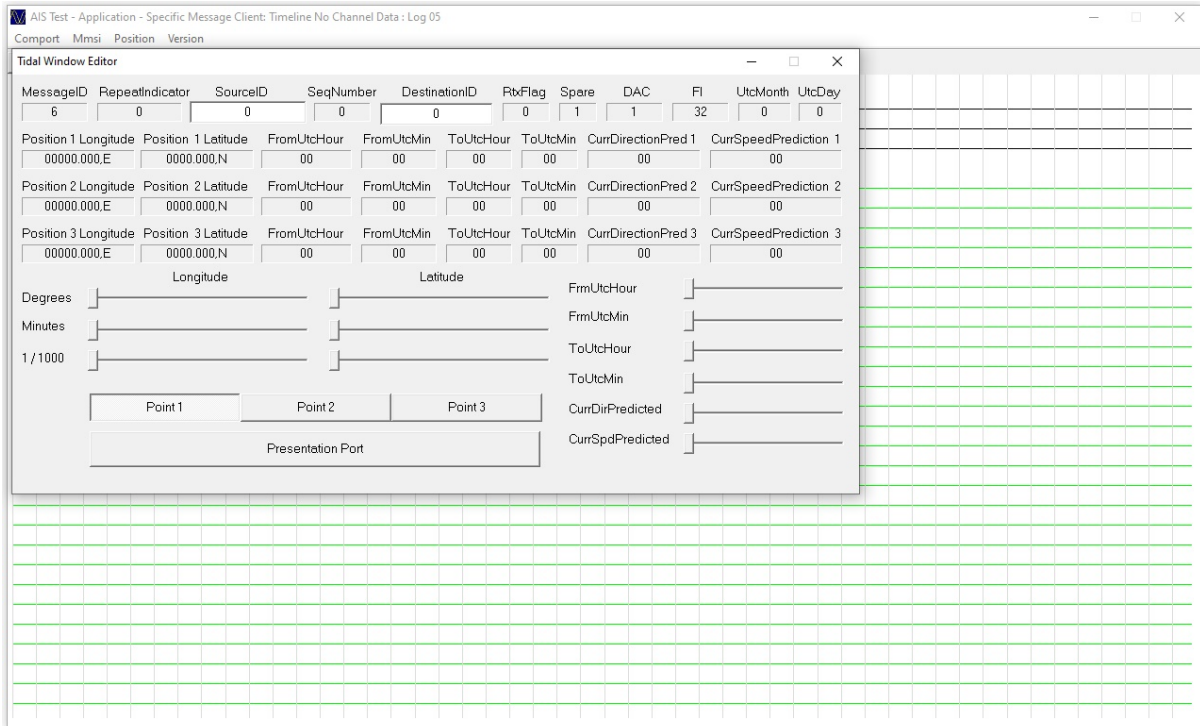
AIS Test - Application - Specific Message Client: Timeline No Channel Data : Log 05
Comport Mmsi Position Version

Tidal Window Editor

| MessageID | RepeatIndicator | SourceID | SeqNumber | DestinationID | RtxFlag | Spare | DAC | FI | UtcMonth | UtcDay |
|---|---|---|---|---|---|---|---|---|---|---|
| 6 | 0 | 0 | 0 | 0 | 0 | 1 | 1 | 32 | 0 | 0 |

| Position 1 Longitude | Position 1 Latitude | FromUtcHour | FromUtcMin | ToUtcHour | ToUtcMin | CurrDirectionPred 1 | CurrSpeedPrediction 1 |
|---|---|---|---|---|---|---|---|
| 00000.000,E | 0000.000,N | 00 | 00 | 00 | 00 | 00 | 00 |

| Position 2 Longitude | Position 2 Latitude | FromUtcHour | FromUtcMin | ToUtcHour | ToUtcMin | CurrDirectionPred 2 | CurrSpeedPrediction 2 |
|---|---|---|---|---|---|---|---|
| 00000.000,E | 0000.000,N | 00 | 00 | 00 | 00 | 00 | 00 |

| Position 3 Longitude | Position 3 Latitude | FromUtcHour | FromUtcMin | ToUtcHour | ToUtcMin | CurrDirectionPred 3 | CurrSpeedPrediction 3 |
|---|---|---|---|---|---|---|---|
| 00000.000,E | 0000.000,N | 00 | 00 | 00 | 00 | 00 | 00 |

Longitude
Latitude
Degrees
Minutes
1 / 1000
FrmUtcHour
FrmUtcMin
ToUtcHour
ToUtcMin
CurrDirPredicted
CurrSpdPredicted
Point 1
Point 2
Point 3
Presentation Port